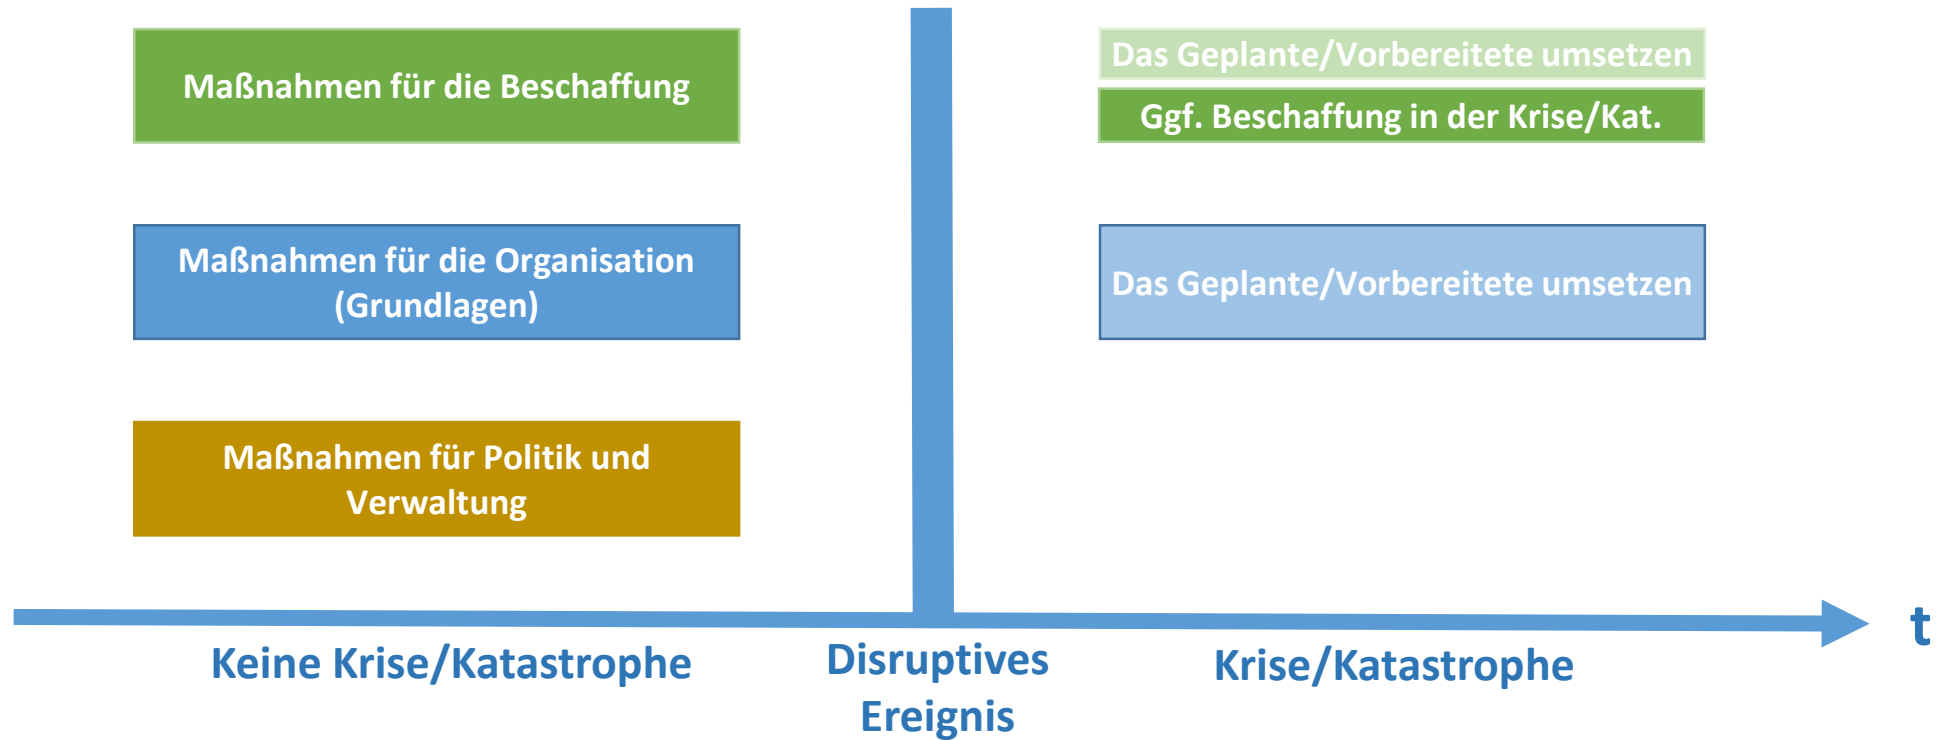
Maßnahmen für die Beschaffung

Das Geplante/Vorbereitete umsetzen

Ggf. Beschaffung in der Krise/Kat.

Maßnahmen für die Organisation (Grundlagen)

Das Geplante/Vorbereitete umsetzen

Maßnahmen für Politik und Verwaltung

t

Keine Krise/Katastrophe

Disruptives Ereignis

Krise/Katastrophe